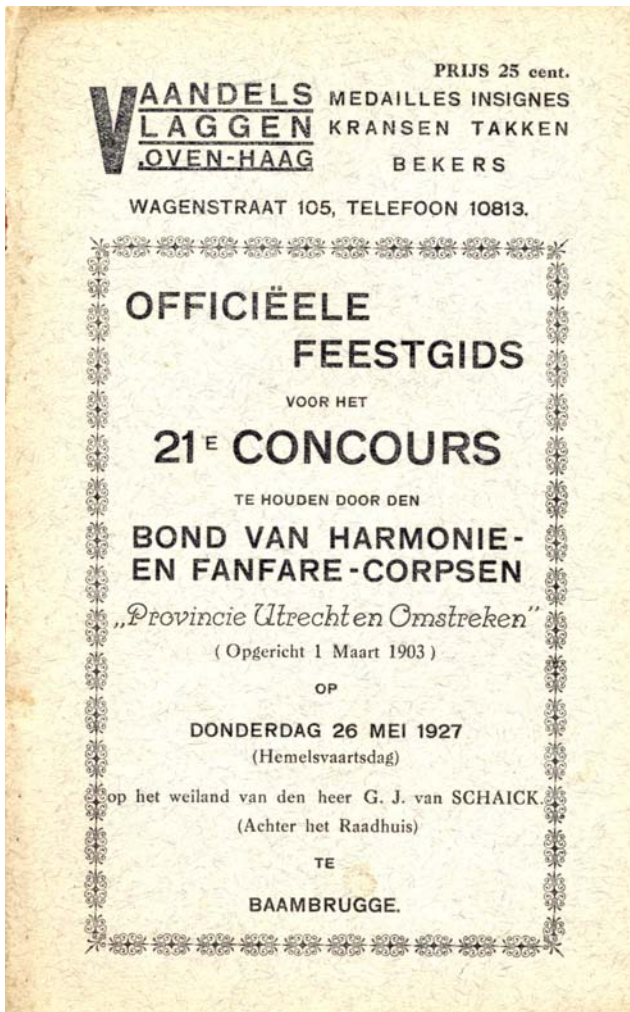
PRIJS 25 cent.

VAANDELS MEDAILLES INSIGNES
LAGGEN KRANSEN TAKKEN
.OVEN-HAAG BEKERS

WAGENSTRAAT 105, TELEFOON 10813.

OFFICIËELE FEESTGIDS

VOOR HET

21E CONCOURS

TE HOUDEN DOOR DEN

BOND VAN HARMONIE- EN FANFARE-CORPSEN

„Provincie Utrecht en Omstreken"

(Opgericht 1 Maart 1903)

OP

DONDERDAG 26 MEI 1927

(Hemelsvaartsdag)

op het weiland van den heer G. J. van SCHAICK.

(Achter het Raadhuis)

TE

BAAMBRUGGE.